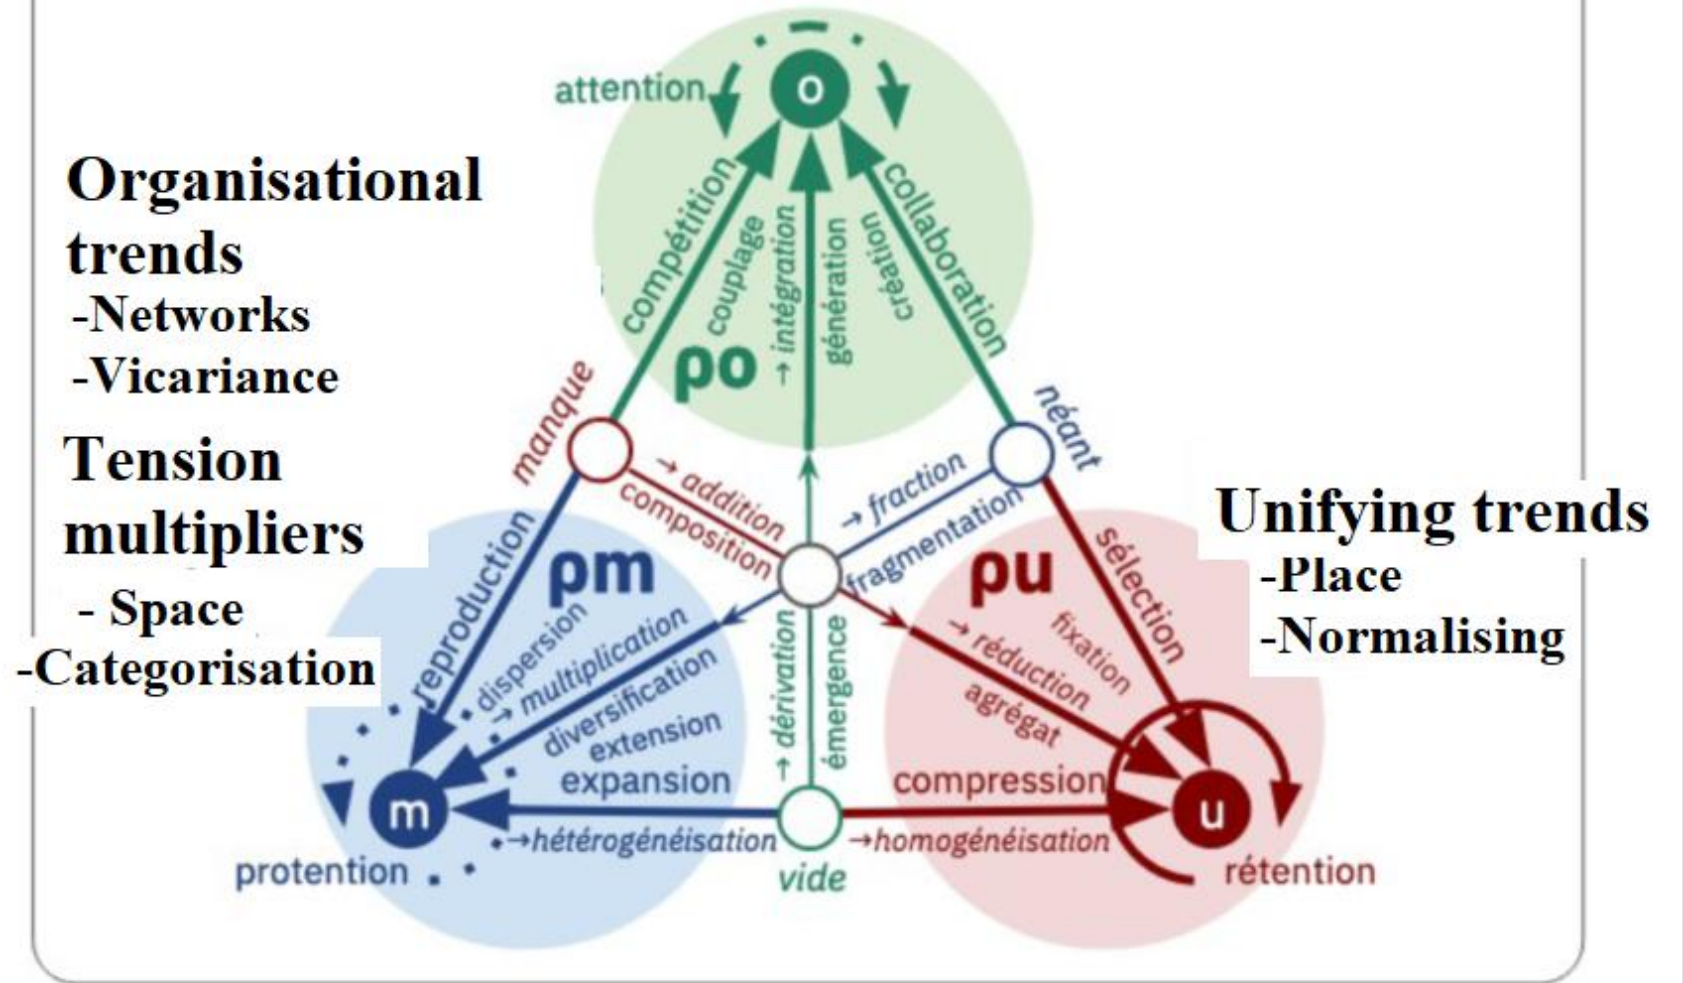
Organisational trends
-Networks
-Vicariance

Tension multipliers
- Space
-Categorisation

Unifying trends
-Place
-Normalising

attention
o
compétition
couplage
→ intégration
génération
création
collaboration
ρo
manque
néant
→ addition
composition
→ fraction
fragmentation
ρm
ρu
reproduction
dispersion
→ multiplication
diversification
extension
expansion
→ dérivation
émergence
sélection
fixation
→ réduction
agrégat
compression
m
u
protention
→hétérogénéisation
vide
→homogénéisation
rétention